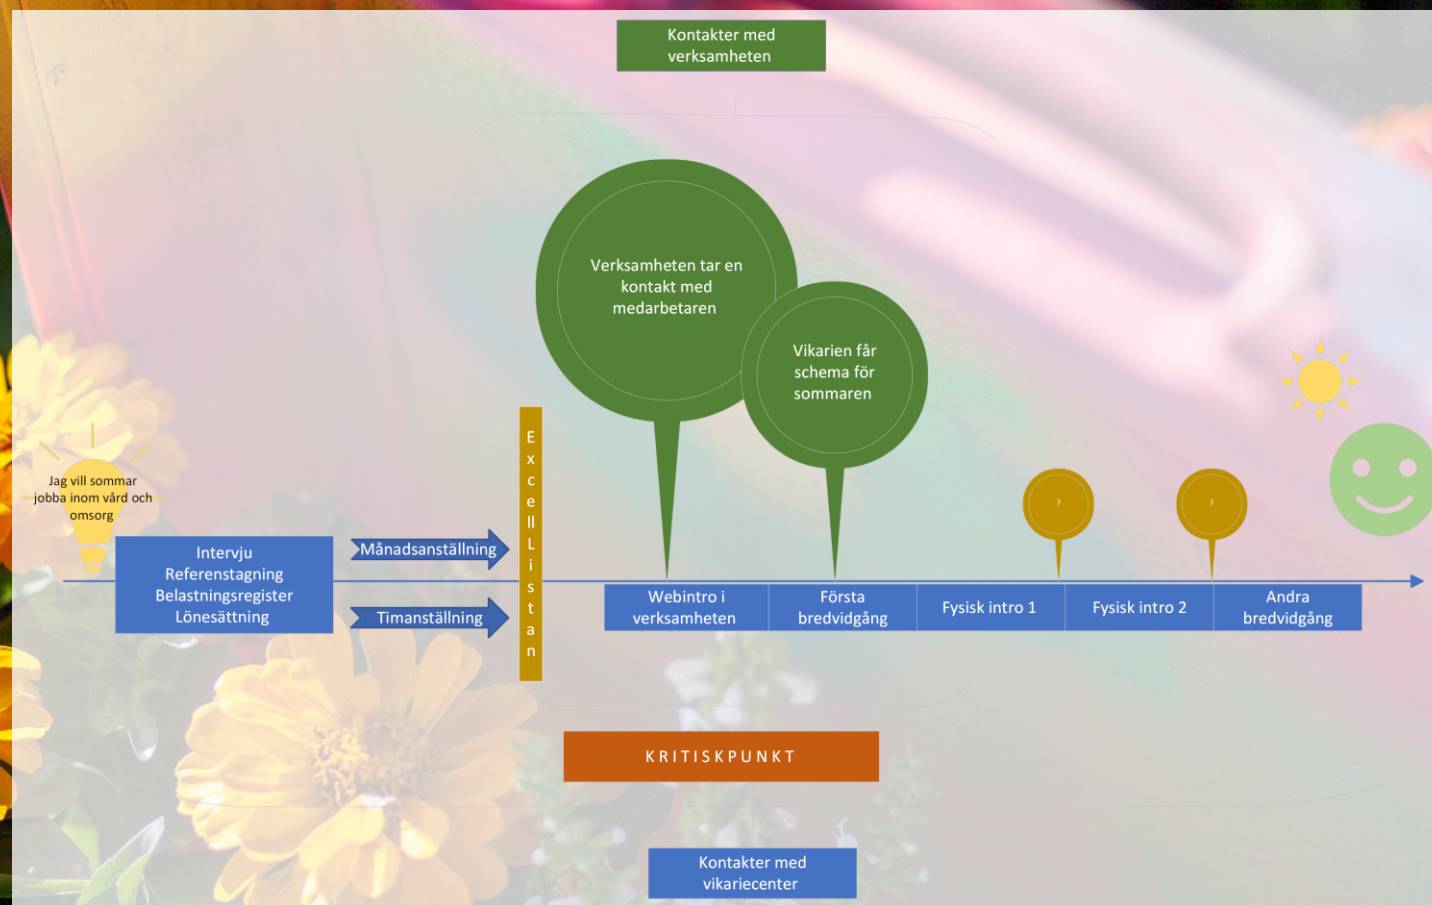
Kontakter med verksamheten

Verksamheten tar en kontakt med medarbetaren

Vikarien får schema för sommaren

Jag vill sommar jobba inom vård och omsorg

Intervju
Referenstagning
Belastningsregister
Lönesättning

Månadsanställning

Timanställning

ExcellListan

?

?

Webintro i verksamheten

Första bredvidgång

Fysisk intro 1

Fysisk intro 2

Andra bredvidgång

KRITISKPUNKT

Kontakter med vikariecenter